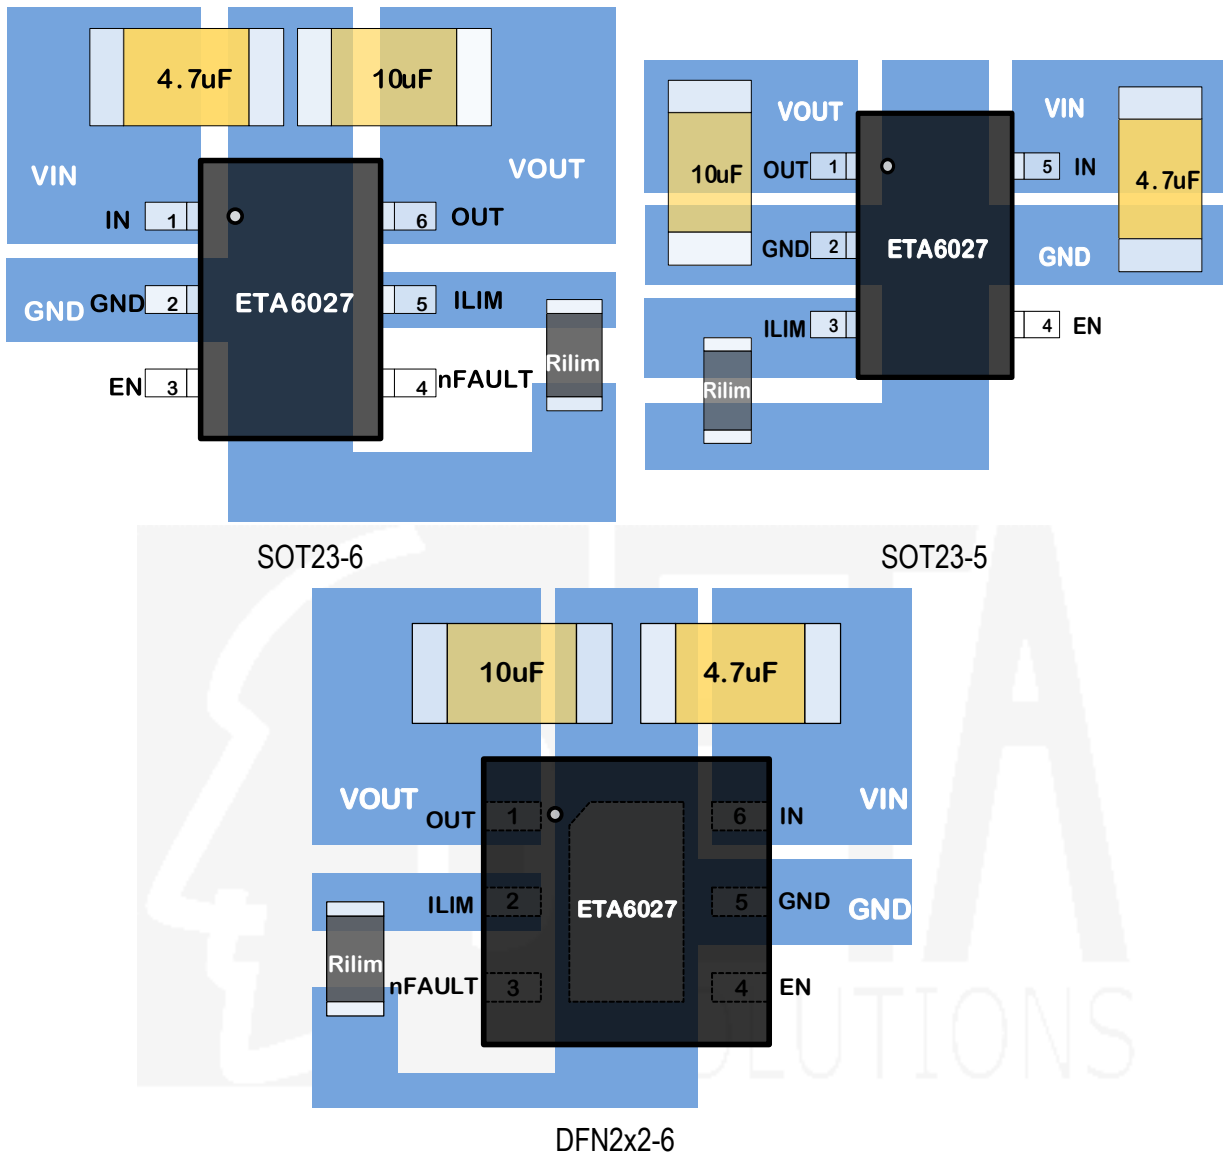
4.7uF
10uF
VIN
VOUT
IN
1
6
OUT
GND
GND
2
ETA6027
5
ILIM
Rilim
EN
3
4
nFAULT
SOT23-6

VOUT
VIN
10uF
OUT
1
5
IN
4.7uF
GND
2
ETA6027
GND
ILIM
3
4
EN
Rilim
SOT23-5

10uF
4.7uF
VOUT
OUT
1
6
IN
VIN
ILIM
2
ETA6027
5
GND
GND
Rilim
nFAULT
3
4
EN
DFN2x2-6